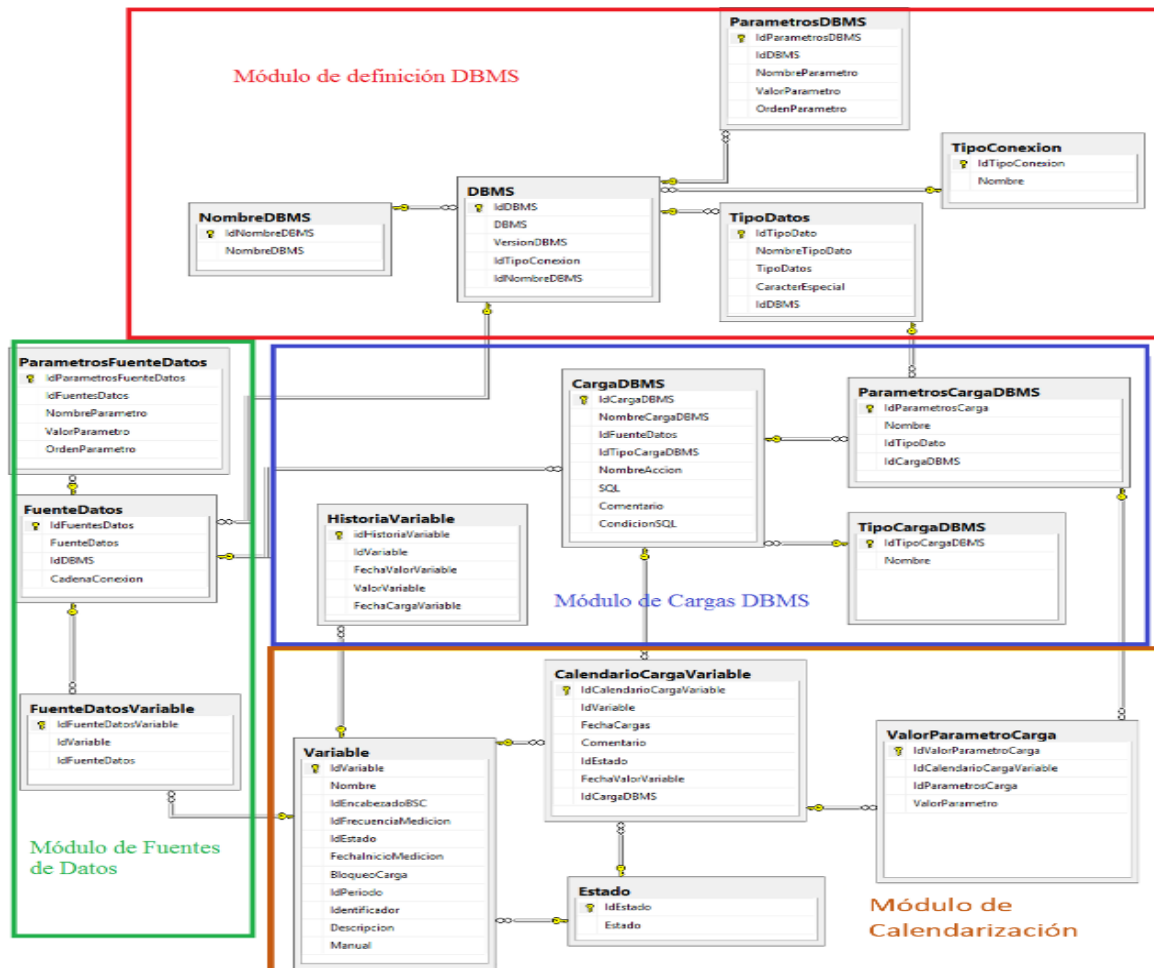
Módulo de definición DBMS

ParametrosDBMS
IdParametrosDBMS
IdDBMS
NombreParametro
ValorParametro
OrdenParametro

TipoConexion
IdTipoConexion
Nombre

NombreDBMS
IdNombreDBMS
NombreDBMS

DBMS
IdDBMS
DBMS
VersionDBMS
IdTipoConexion
IdNombreDBMS

TipoDatos
IdTipoDato
NombreTipoDato
TipoDatos
CaracterEspecial
IdDBMS

ParametrosFuenteDatos
IdParametrosFuenteDatos
IdFuentesDatos
NombreParametro
ValorParametro
OrdenParametro

CargaDBMS
IdCargaDBMS
NombreCargaDBMS
IdFuenteDatos
IdTipoCargaDBMS
NombreAccion
SQL
Comentario
CondicionSQL

ParametrosCargaDBMS
IdParametrosCarga
Nombre
IdTipoDato
IdCargaDBMS

FuenteDatos
IdFuentesDatos
FuenteDatos
IdDBMS
CadenaConexion

HistoriaVariable
IdHistoriaVariable
IdVariable
FechaValorVariable
ValorVariable
FechaCargaVariable

TipoCargaDBMS
IdTipoCargaDBMS
Nombre

Módulo de Cargas DBMS

CalendarioCargaVariable
IdCalendarioCargaVariable
IdVariable
FechaCargas
Comentario
IdEstado
FechaValorVariable
IdCargaDBMS

FuenteDatosVariable
IdFuenteDatosVariable
IdVariable
IdFuenteDatos

Variable
IdVariable
Nombre
IdEncabezadoBSC
IdFrecuenciaMedicion
IdEstado
FechaInicioMedicion
BloqueoCarga
IdPeriodo
Identificador
Descripcion
Manual

ValorParametroCarga
IdValorParametroCarga
IdCalendarioCargaVariable
IdParametrosCarga
ValorParametro

Módulo de Fuentes de Datos

Estado
IdEstado
Estado

Módulo de Calendarización